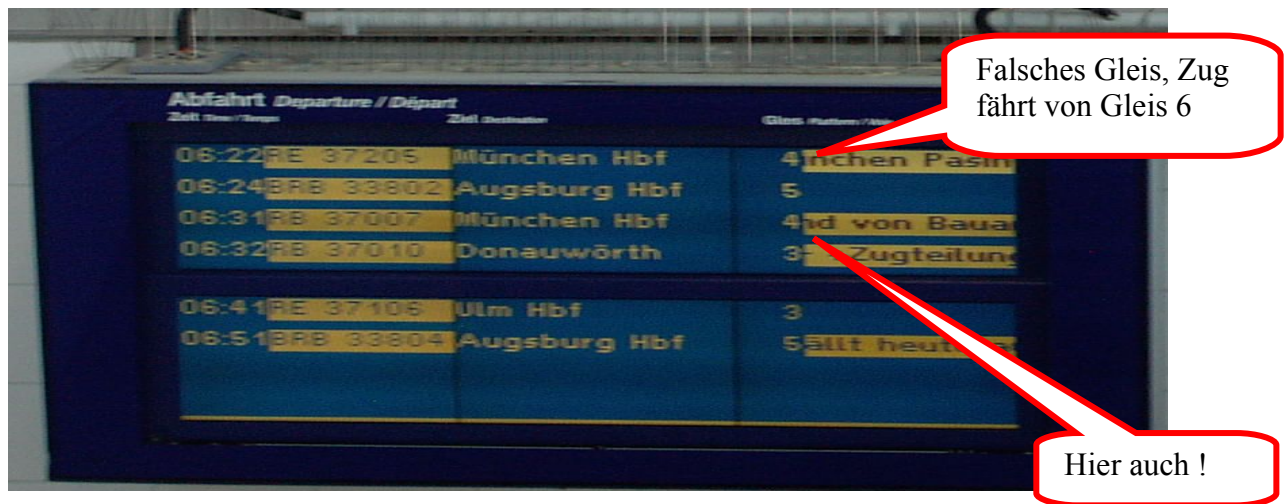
Abfahrt Departure / Départ
Zeit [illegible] Ziel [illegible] Gleis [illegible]

| | | | | |
|---|---|---|---|---|
| 06:22 | RE 37205 | München Hbf | 4 | nchen Pasin |
| 06:24 | BRB 33802 | Augsburg Hbf | 5 | |
| 06:31 | RB 37007 | München Hbf | 4 | nd von Baua |
| 06:32 | RB 37010 | Donauwörth | 3 | Zugteilung |
| 06:41 | RE 37106 | Ulm Hbf | 3 | |
| 06:51 | BRB 33804 | Augsburg Hbf | 5 | ällt heut |

Falsches Gleis, Zug fährt von Gleis 6

Hier auch !